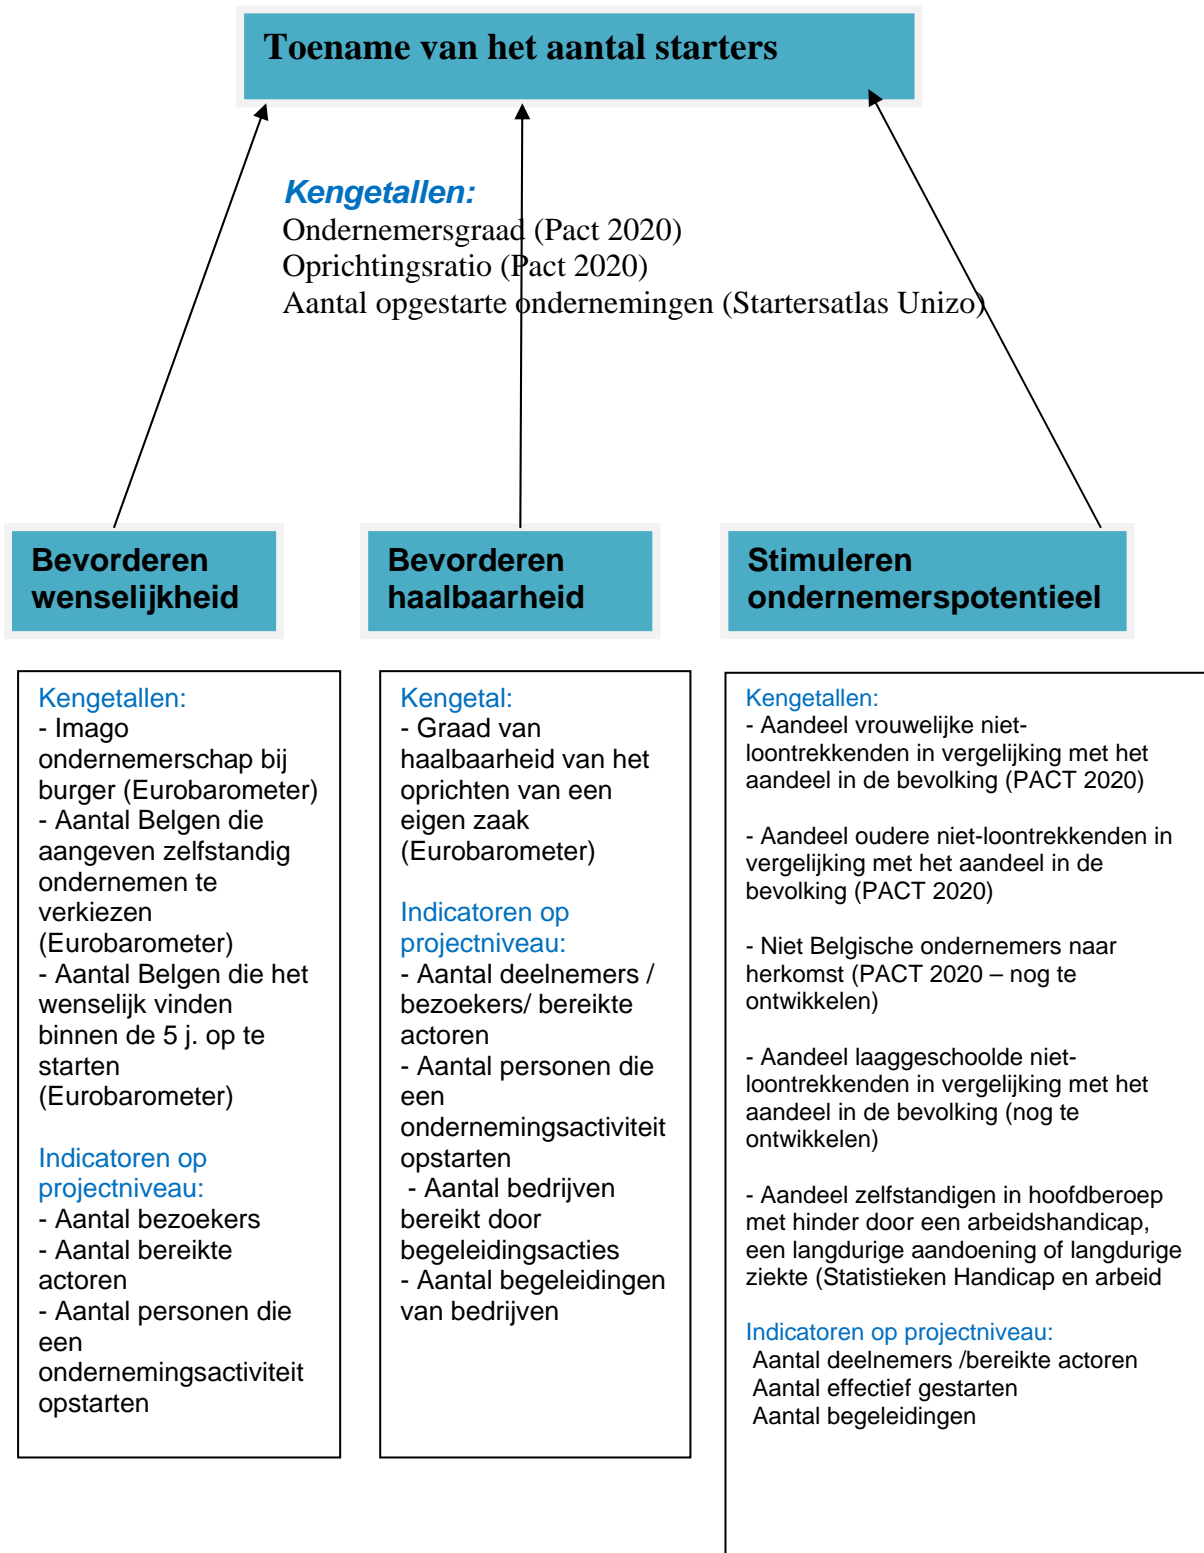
Toename van het aantal starters

Kengetallen:
Ondernemersgraad (Pact 2020)
Oprichtingsratio (Pact 2020)
Aantal opgestarte ondernemingen (Startersatlas Unizo)

Bevorderen wenselijkheid

Bevorderen haalbaarheid

Stimuleren ondernemerspotentieel

Kengetallen:
- Imago ondernemerschap bij burger (Eurobarometer)
- Aantal Belgen die aangeven zelfstandig ondernemen te verkiezen (Eurobarometer)
- Aantal Belgen die het wenselijk vinden binnen de 5 j. op te starten (Eurobarometer)

Indicatoren op projectniveau:
- Aantal bezoekers
- Aantal bereikte actoren
- Aantal personen die een ondernemingsactiviteit opstarten

Kengetal:
- Graad van haalbaarheid van het oprichten van een eigen zaak (Eurobarometer)

Indicatoren op projectniveau:
- Aantal deelnemers / bezoekers/ bereikte actoren
- Aantal personen die een ondernemingsactiviteit opstarten
- Aantal bedrijven bereikt door begeleidingsacties
- Aantal begeleidingen van bedrijven

Kengetallen:
- Aandeel vrouwelijke niet-loontrekkenden in vergelijking met het aandeel in de bevolking (PACT 2020)

- Aandeel oudere niet-loontrekkenden in vergelijking met het aandeel in de bevolking (PACT 2020)

- Niet Belgische ondernemers naar herkomst (PACT 2020 – nog te ontwikkelen)

- Aandeel laaggeschoolde niet-loontrekkenden in vergelijking met het aandeel in de bevolking (nog te ontwikkelen)

- Aandeel zelfstandigen in hoofdberoep met hinder door een arbeidshandicap, een langdurige aandoening of langdurige ziekte (Statistieken Handicap en arbeid

Indicatoren op projectniveau:
Aantal deelnemers /bereikte actoren
Aantal effectief gestarten
Aantal begeleidingen